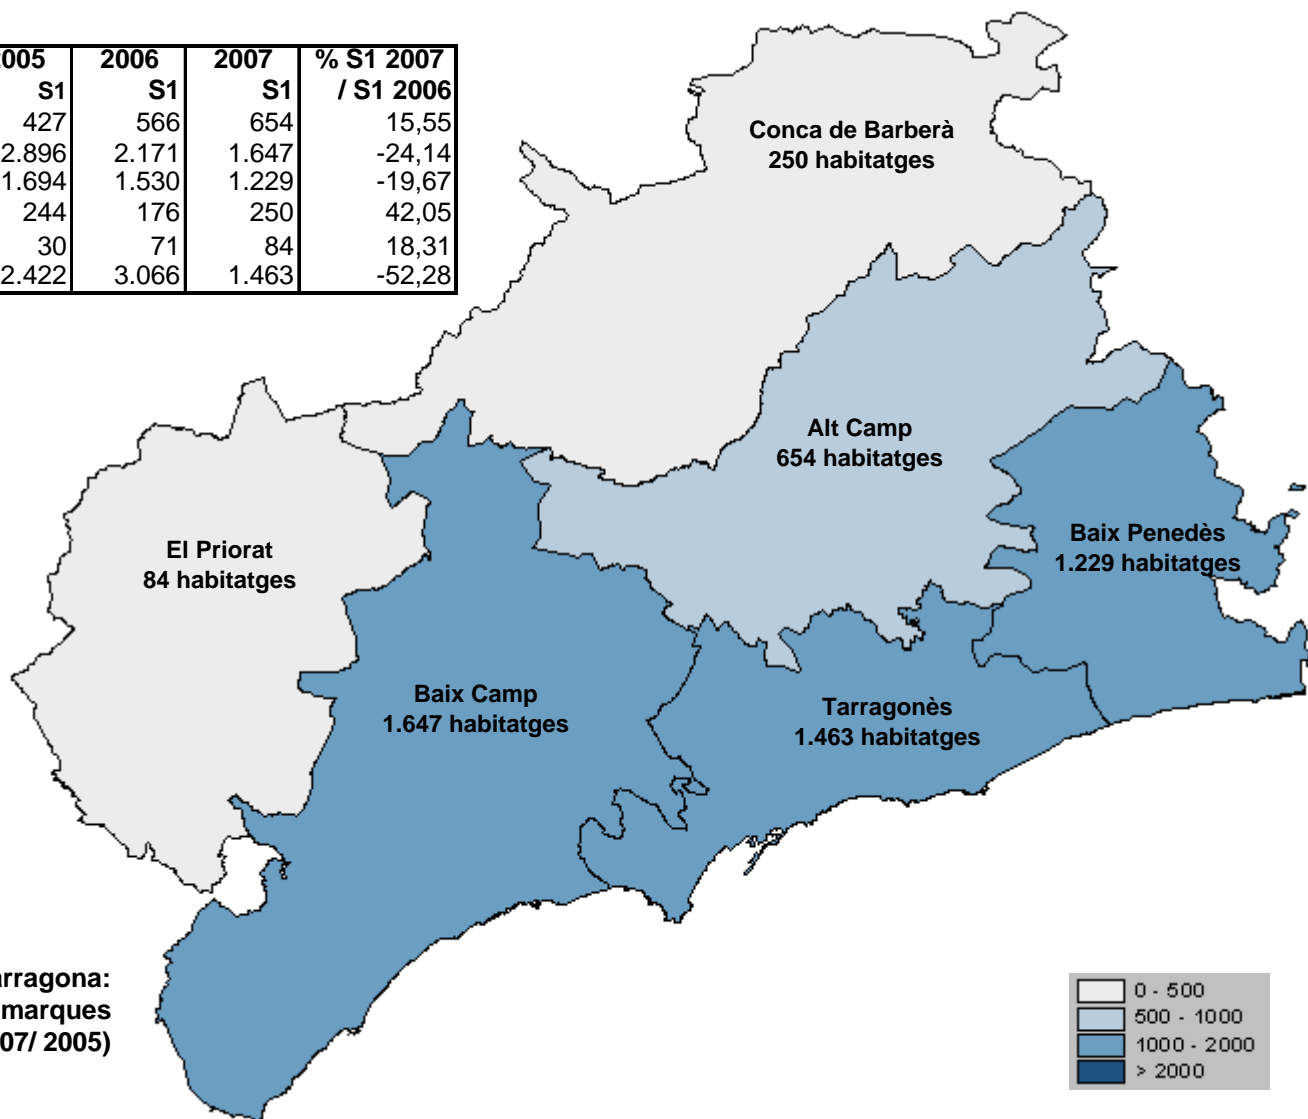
| 005 S1 | 2006 S1 | 2007 S1 | % S1 2007 / S1 2006 |
|---|---|---|---|
| 427 | 566 | 654 | 15,55 |
| 2.896 | 2.171 | 1.647 | -24,14 |
| 1.694 | 1.530 | 1.229 | -19,67 |
| 244 | 176 | 250 | 42,05 |
| 30 | 71 | 84 | 18,31 |
| 2.422 | 3.066 | 1.463 | -52,28 |

Conca de Barberà
250 habitatges

Alt Camp
654 habitatges

El Priorat
84 habitatges

Baix Penedès
1.229 habitatges

Baix Camp
1.647 habitatges

Tarragonès
1.463 habitatges

rragona:
marques
07/ 2005)

0 - 500
500 - 1000
1000 - 2000
> 2000